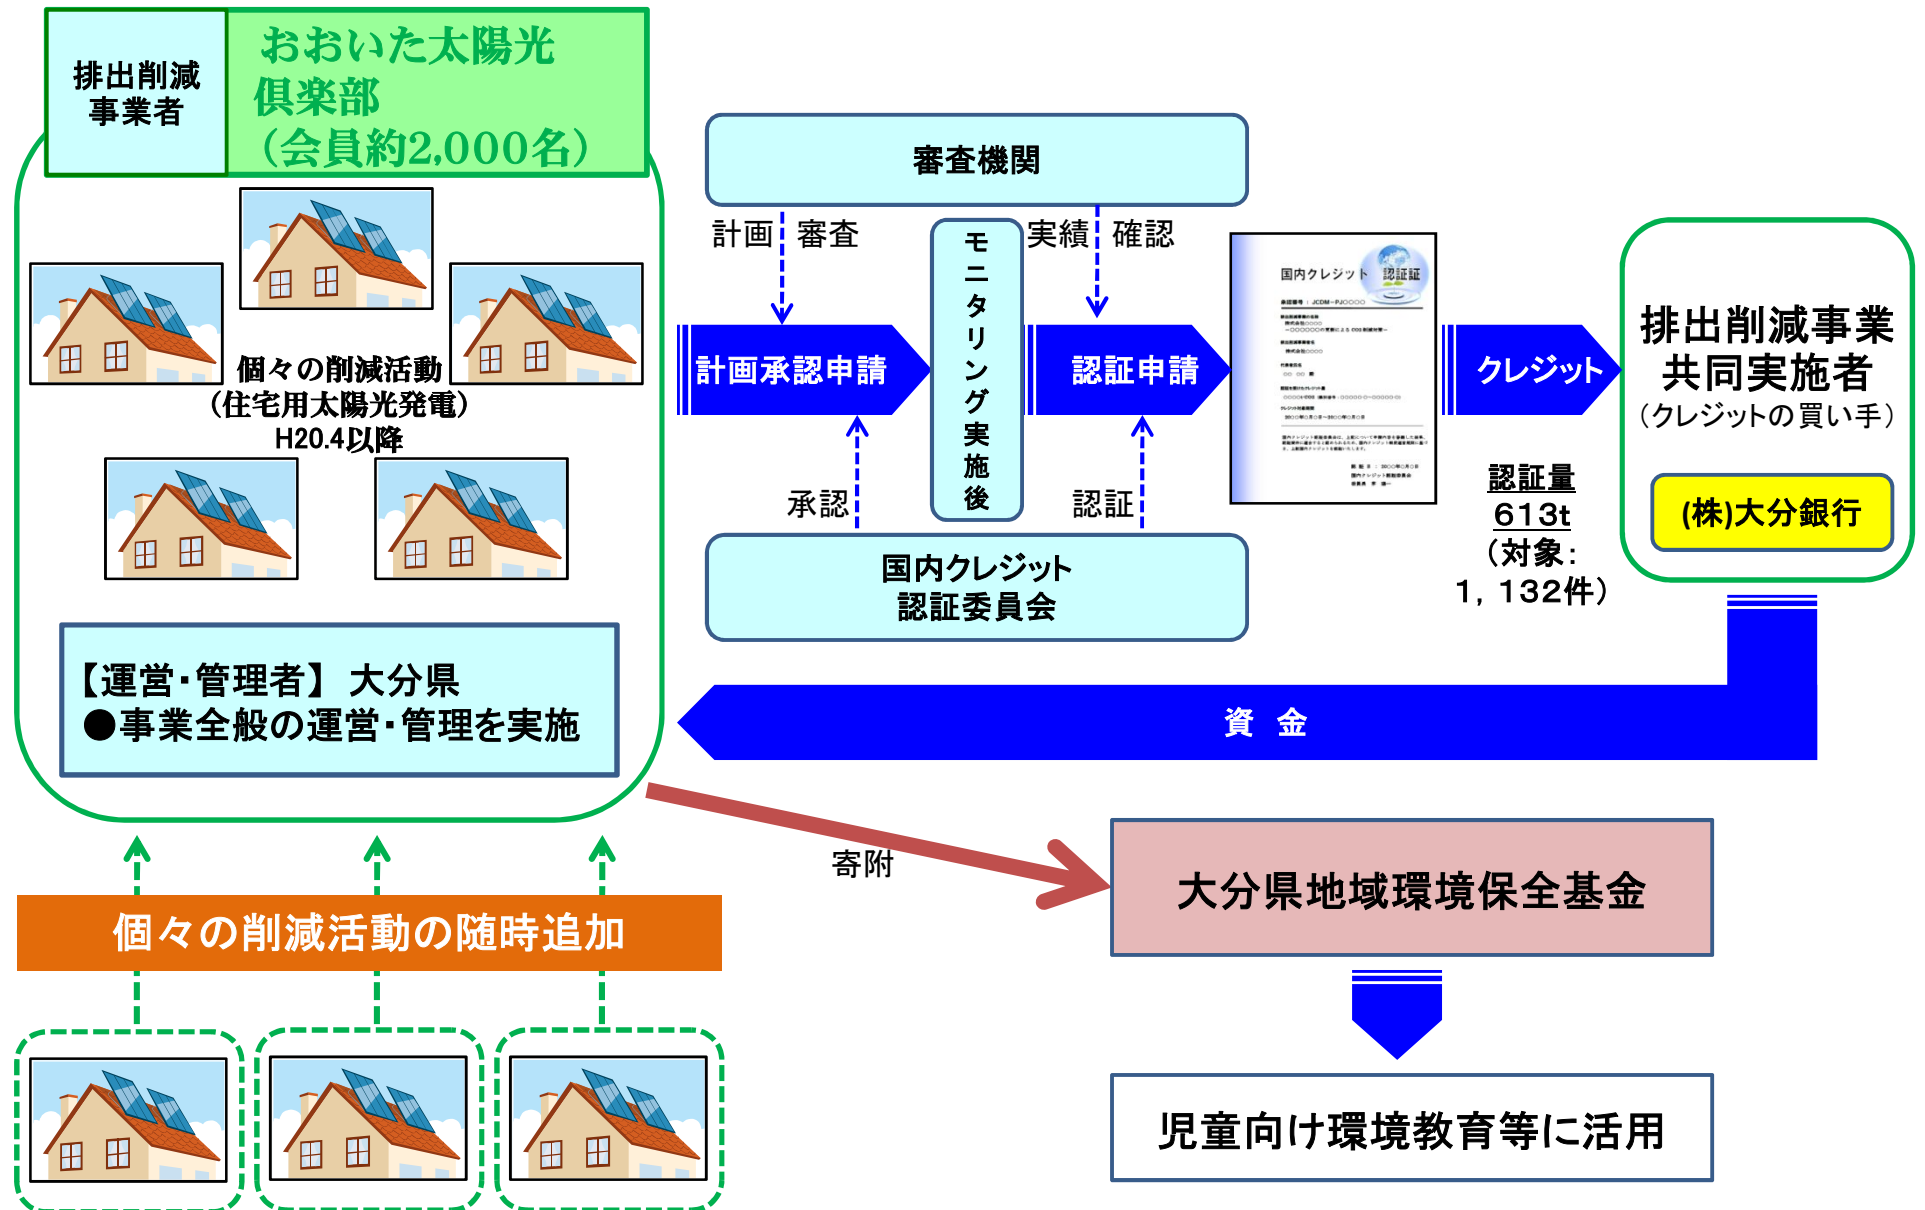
排出削減事業者

おおいた太陽光倶楽部（会員約2,000名）

個々の削減活動（住宅用太陽光発電）H20.4以降

【運営・管理者】 大分県
●事業全般の運営・管理を実施

審査機関

計画 審査

モニタリング実施後

実績 確認

計画承認申請

認証申請

承認

認証

国内クレジット認証委員会

国内クレジット 認証証

クレジット

認証量
613t
（対象：1，132件）

排出削減事業共同実施者
（クレジットの買い手）

(株)大分銀行

資 金

寄附

個々の削減活動の随時追加

大分県地域環境保全基金

児童向け環境教育等に活用